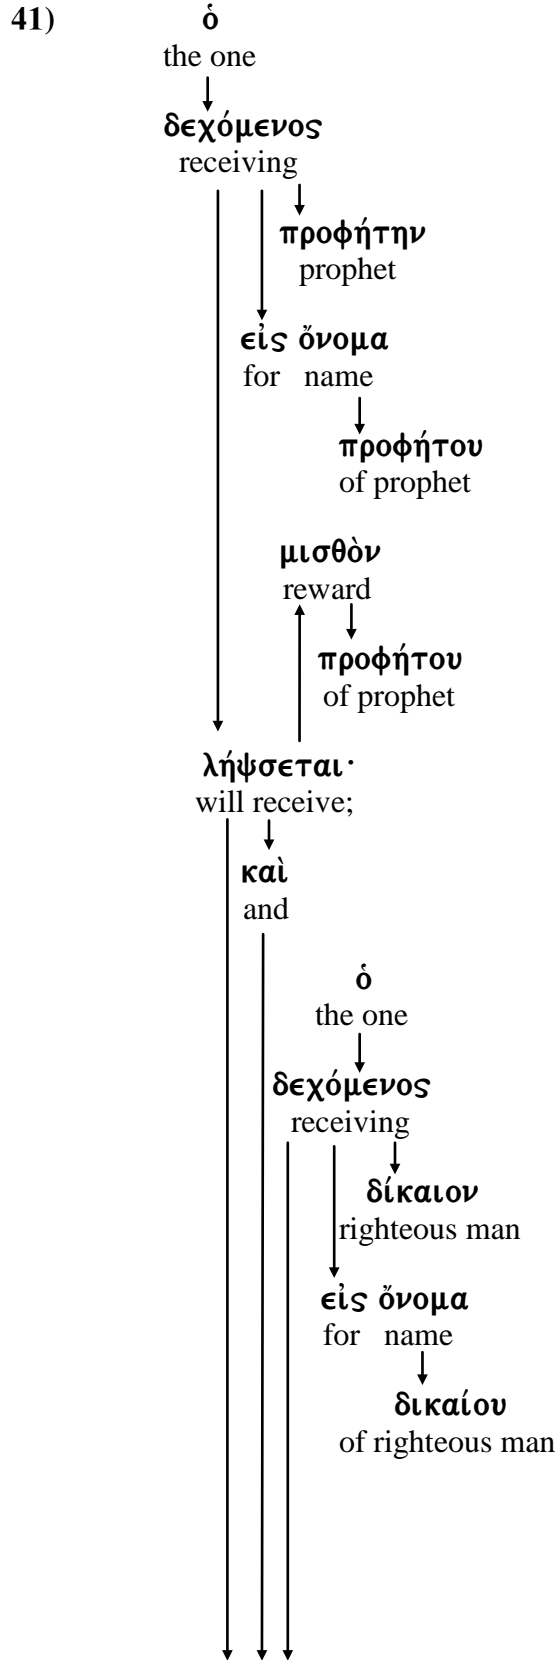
41) ὁ
the one

δεχόμενος
receiving

προφήτην
prophet

εἰς ὄνομα
for name

προφήτου
of prophet

μισθὸν
reward

προφήτου
of prophet

λήψεται·
will receive;

καὶ
and

ὁ
the one

δεχόμενος
receiving

δίκαιον
righteous man

εἰς ὄνομα
for name

δικαίου
of righteous man